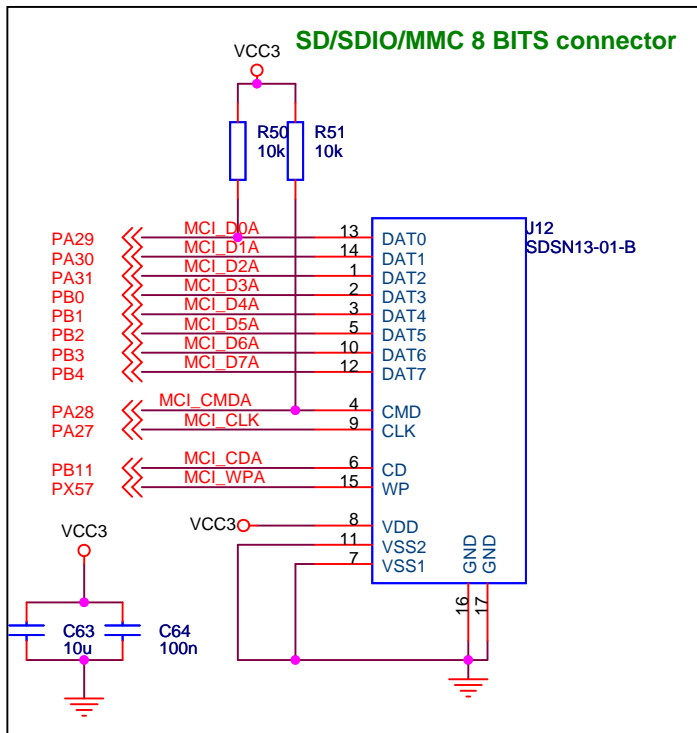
SD/SDIO/MMC 8 BITS connector

VCC3

R50 10k
R51 10k

J12
SDSN13-01-B

PA29 MCI_D0A 13 DAT0
PA30 MCI_D1A 14 DAT1
PA31 MCI_D2A 1 DAT2
PB0 MCI_D3A 2 DAT3
PB1 MCI_D4A 3 DAT4
PB2 MCI_D5A 5 DAT5
PB3 MCI_D6A 10 DAT6
PB4 MCI_D7A 12 DAT7

PA28 MCI_CMDA 4 CMD
PA27 MCI_CLK 9 CLK

PB11 MCI_CDA 6 CD
PX57 MCI_WPA 15 WP

VCC3 8 VDD
11 VSS2
7 VSS1
GND GND
16 17

VCC3
C63 10u
C64 100n